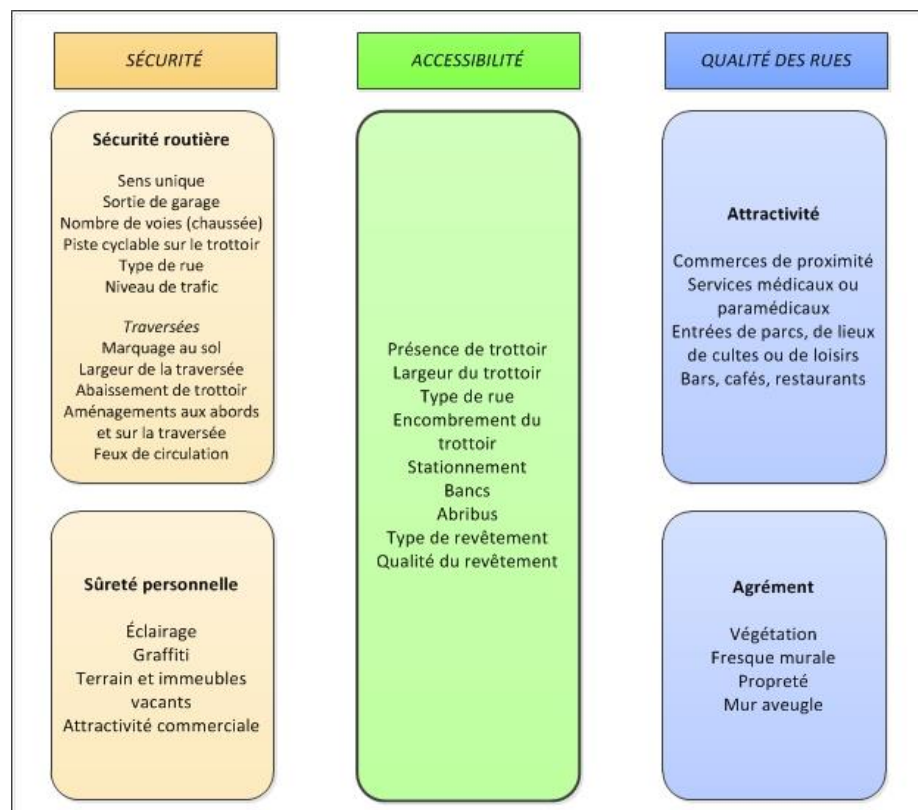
SÉCURITÉ

Sécurité routière

Sens unique
Sortie de garage
Nombre de voies (chaussée)
Piste cyclable sur le trottoir
Type de rue
Niveau de trafic

Traversées
Marquage au sol
Largeur de la traversée
Abaissement de trottoir
Aménagements aux abords et sur la traversée
Feux de circulation

Sûreté personnelle

Éclairage
Graffiti
Terrain et immeubles vacants
Attractivité commerciale

ACCESSIBILITÉ

Présence de trottoir
Largeur du trottoir
Type de rue
Encombrement du trottoir
Stationnement
Bancs
Abribus
Type de revêtement
Qualité du revêtement

QUALITÉ DES RUES

Attractivité

Commerces de proximité
Services médicaux ou paramédicaux
Entrées de parcs, de lieux de cultes ou de loisirs
Bars, cafés, restaurants

Agrément

Végétation
Fresque murale
Propreté
Mur aveugle